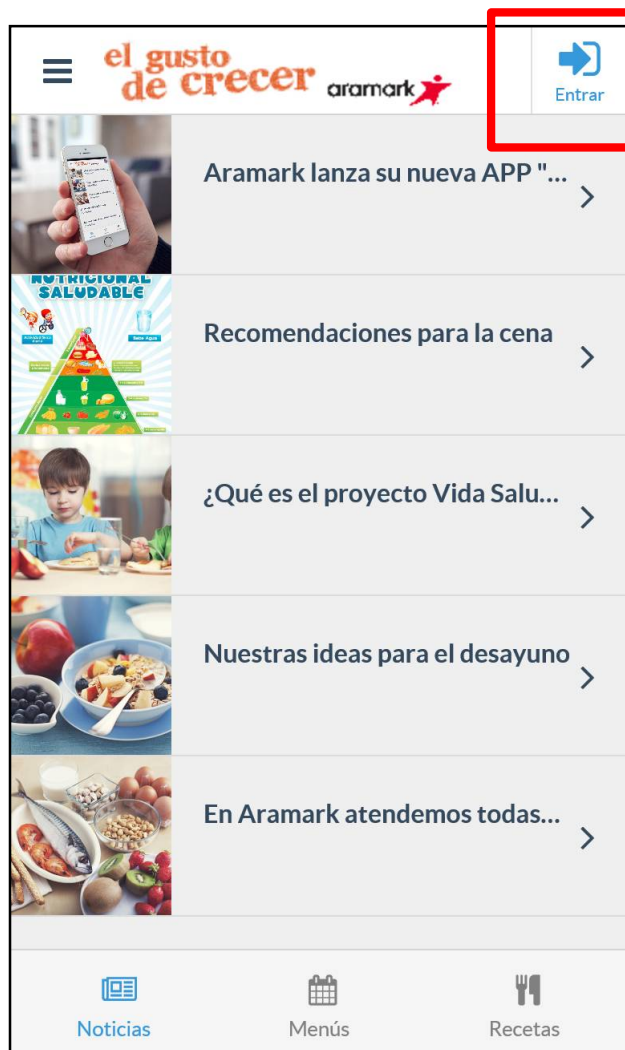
el gusto de crecer aramark

Entrar

Aramark lanza su nueva APP "...

NUTRICIONAL SALUDABLE

Recomendaciones para la cena

¿Qué es el proyecto Vida Salu...

Nuestras ideas para el desayuno

En Aramark atendemos todas...

Noticias

Menús

Recetas